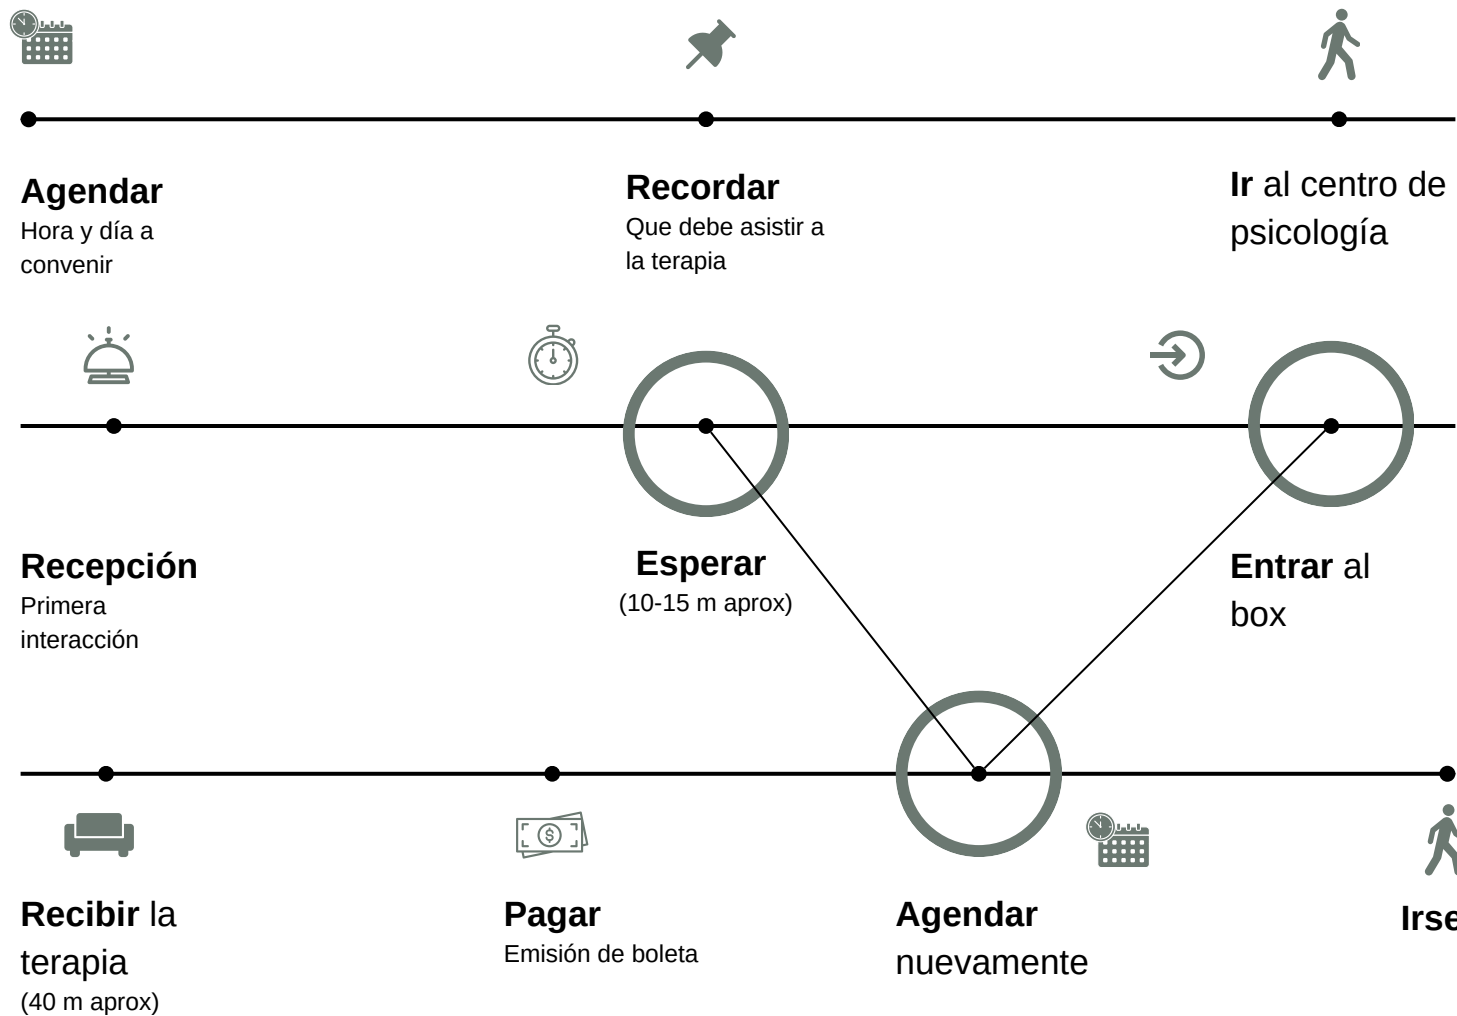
Agendar
Hora y día a convenir

Recordar
Que debe asistir a la terapia

Ir al centro de psicología

Recepción
Primera interacción

Esperar
(10-15 m aprox)

Entrar al box

Recibir la terapia
(40 m aprox)

Pagar
Emisión de boleta

Agendar nuevamente

Irse